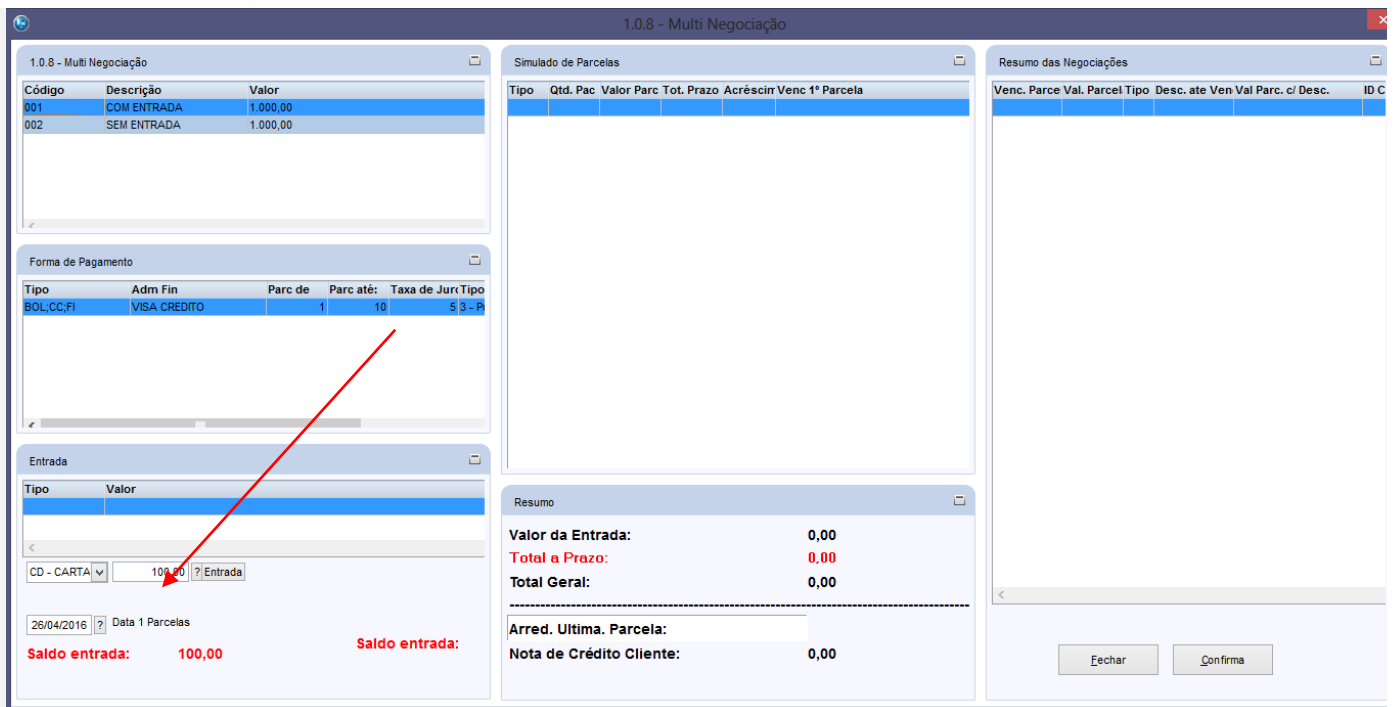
1.0.8 - Multi Negociação

1.0.8 - Multi Negociação

| Código | Descrição | Valor |
|---|---|---|
| 001 | COM ENTRADA | 1.000,00 |
| 002 | SEM ENTRADA | 1.000,00 |

Forma de Pagamento

| Tipo | Adm Fin | Parc de | Parc até: | Taxa de Juro | Tipo |
|---|---|---|---|---|---|
| BOL;CC;FI | VISA CREDITO | 1 | 10 | 5 | 3 - P |

Entrada

| Tipo | Valor |
|---|---|
| | |

CD - CARTA 100,00 ? Entrada

26/04/2016 ? Data 1 Parcelas

Saldo entrada: 100,00

Saldo entrada:

Simulado de Parcelas

| Tipo | Qtd. Pac | Valor Parc | Tot. Prazo | Acréscim | Venc 1º Parcela |
|---|---|---|---|---|---|
| | | | | | |

Resumo

Valor da Entrada: 0,00
Total a Prazo: 0,00
Total Geral: 0,00

Arred. Ultima. Parcela:
Nota de Crédito Cliente: 0,00

Resumo das Negociações

| Venc. Parce | Val. Parcel | Tipo | Desc. ate Ven | Val Parc. c/ Desc. | ID C |
|---|---|---|---|---|---|
| | | | | | |

Fechar Confirma